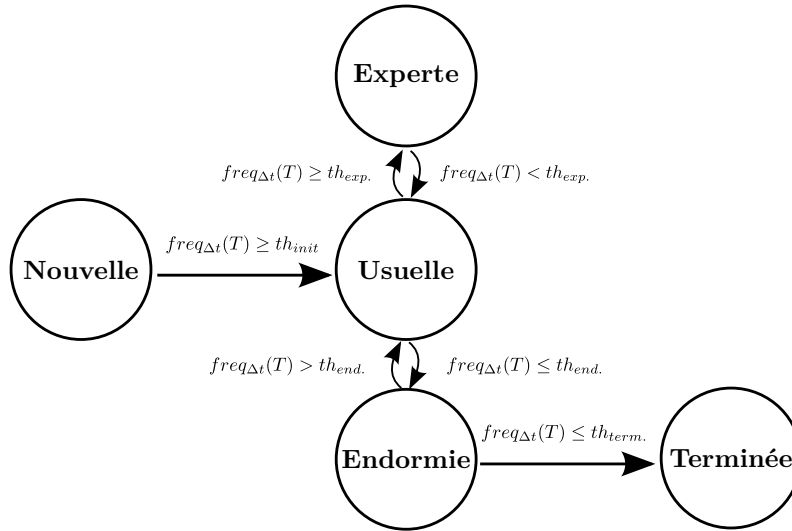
Experte

$freq_{\Delta t}(T) \geq th_{exp.}$

$freq_{\Delta t}(T) < th_{exp.}$

Nouvelle

$freq_{\Delta t}(T) \geq th_{init}$

Usuelle

$freq_{\Delta t}(T) > th_{end.}$

$freq_{\Delta t}(T) \leq th_{end.}$

Endormie

$freq_{\Delta t}(T) \leq th_{term.}$

Terminée